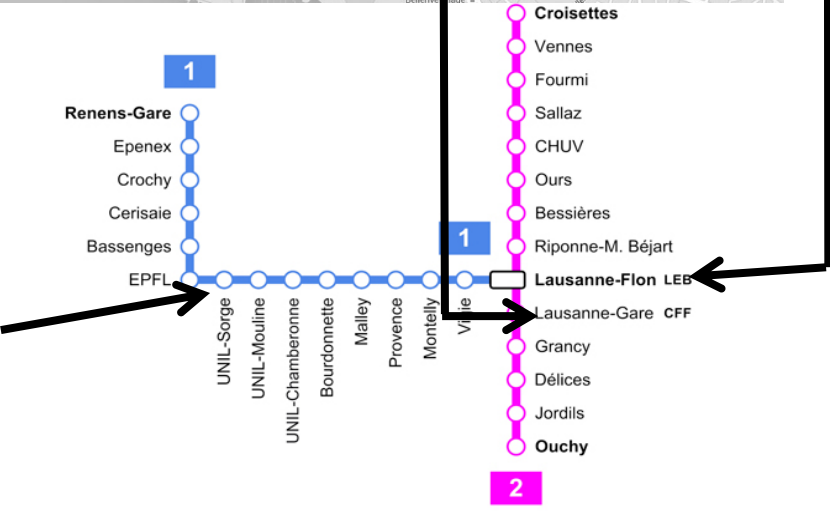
1

Renens-Gare
Epenex
Crochy
Cerisaie
Bassenges
EPFL

UNIL-Sorge
UNIL-Mouline
UNIL-Chamberonne
Bourdonnette
Malley
Provence
Montelly
Vigie

1

Croisettes
Vennes
Fourmi
Sallaz
CHUV
Ours
Bessières
Riponne-M. Béjart
Lausanne-Flon LEB
Lausanne-Gare CFF
Grancy
Délices
Jordils
Ouchy

2